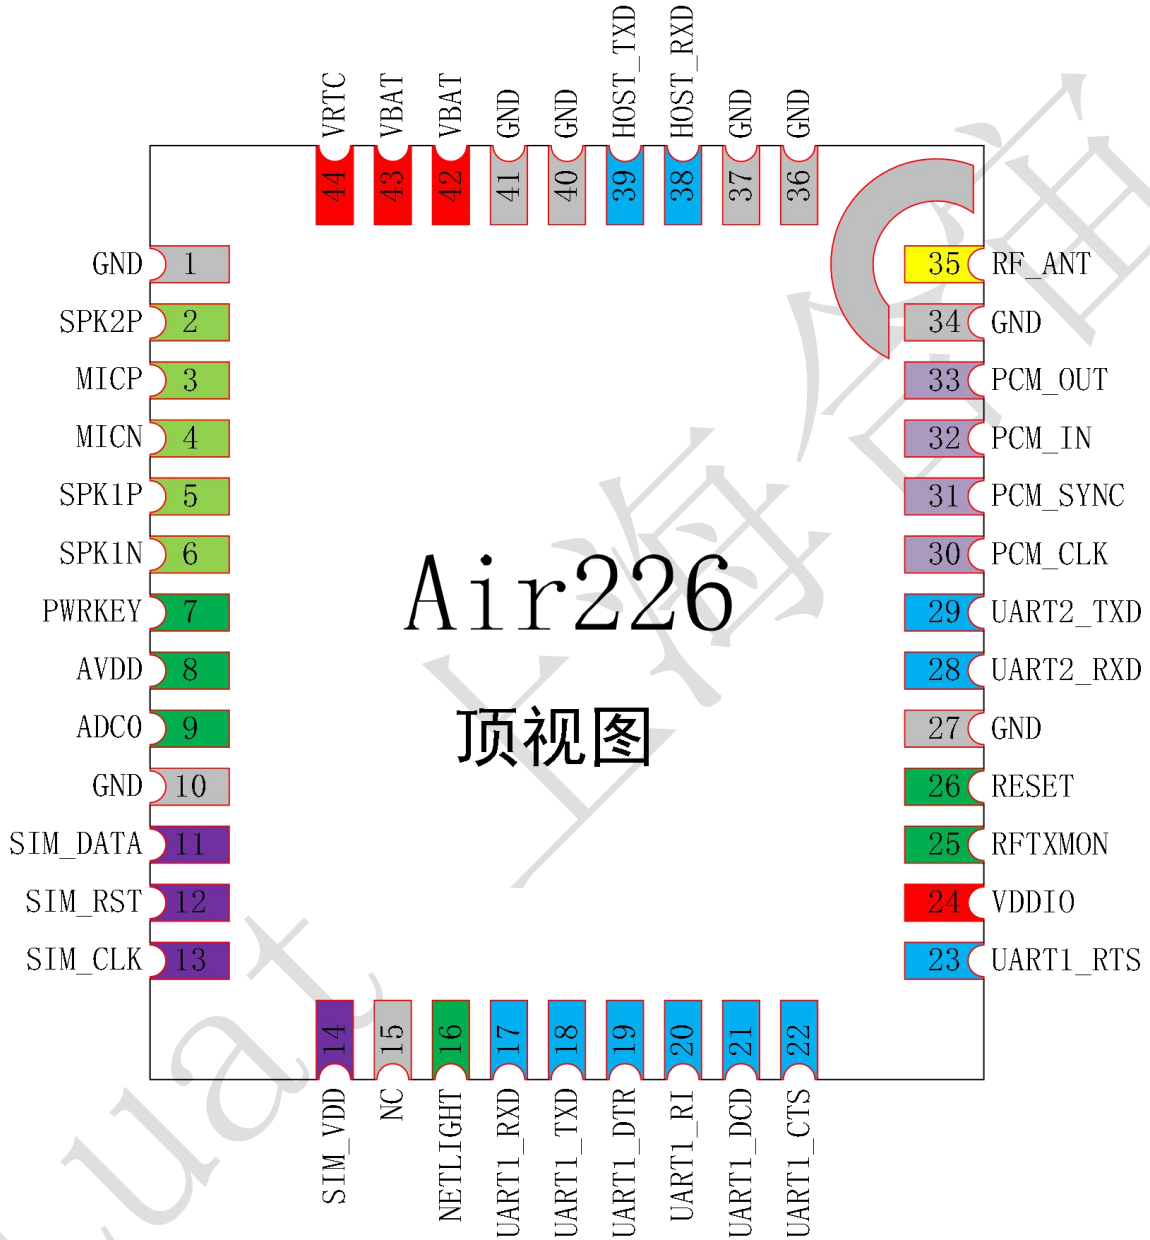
VRTC VBAT VBAT GND GND HOST_TXD HOST_RXD GND GND

44 43 42 41 40 39 38 37 36

GND 1
SPK2P 2
MICP 3
MICN 4
SPK1P 5
SPK1N 6
PWRKEY 7
AVDD 8
ADC0 9
GND 10
SIM_DATA 11
SIM_RST 12
SIM_CLK 13

35 RF_ANT
34 GND
33 PCM_OUT
32 PCM_IN
31 PCM_SYNC
30 PCM_CLK
29 UART2_TXD
28 UART2_RXD
27 GND
26 RESET
25 RFTXMON
24 VDDIO
23 UART1_RTS

Air226

顶视图

14 15 16 17 18 19 20 21 22

SIM_VDD NC NETLIGHT UART1_RXD UART1_TXD UART1_DTR UART1_RI UART1_DCD UART1_CTS

上海合宙 Luat